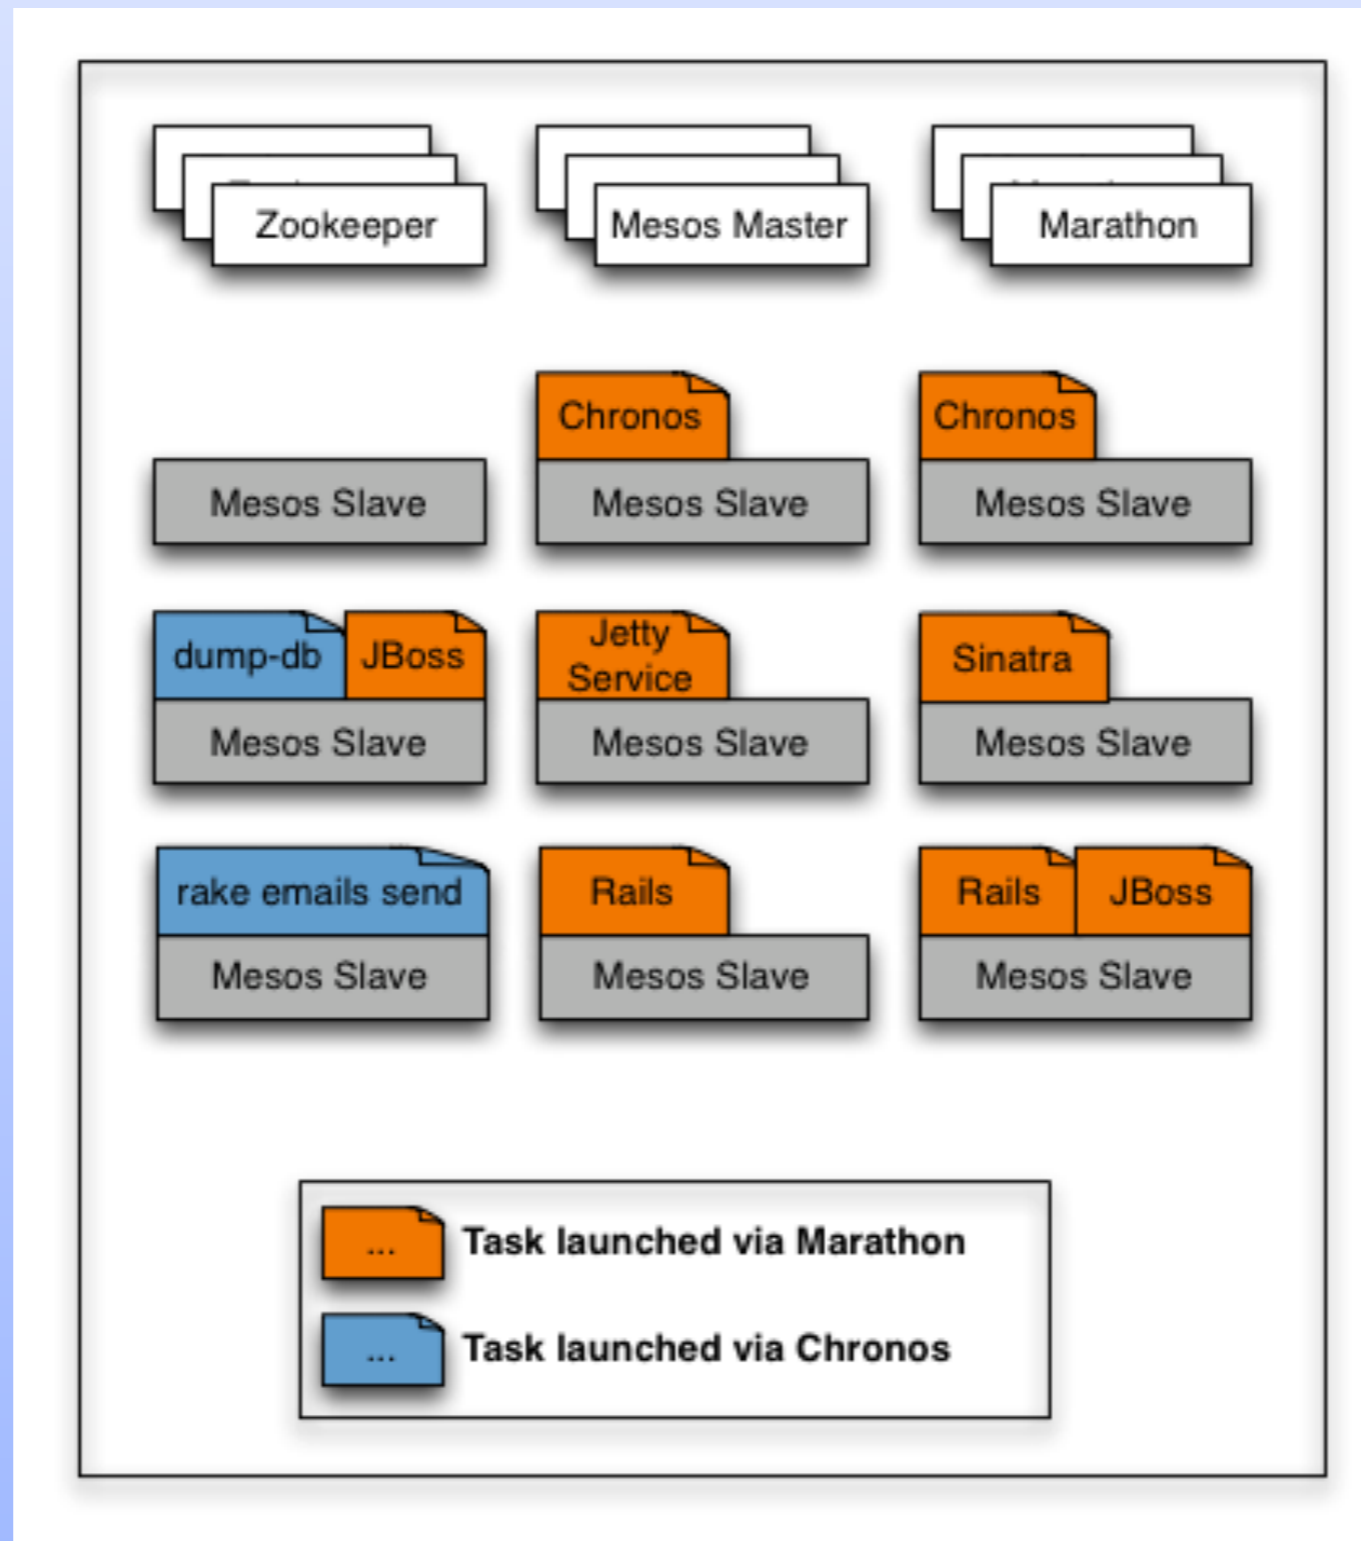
Zookeeper

Mesos Master

Marathon

Mesos Slave

Chronos

Mesos Slave

Chronos

Mesos Slave

dump-db

JBoss

Mesos Slave

Jetty Service

Mesos Slave

Sinatra

Mesos Slave

rake emails send

Mesos Slave

Rails

Mesos Slave

Rails

JBoss

Mesos Slave

...

Task launched via Marathon

...

Task launched via Chronos